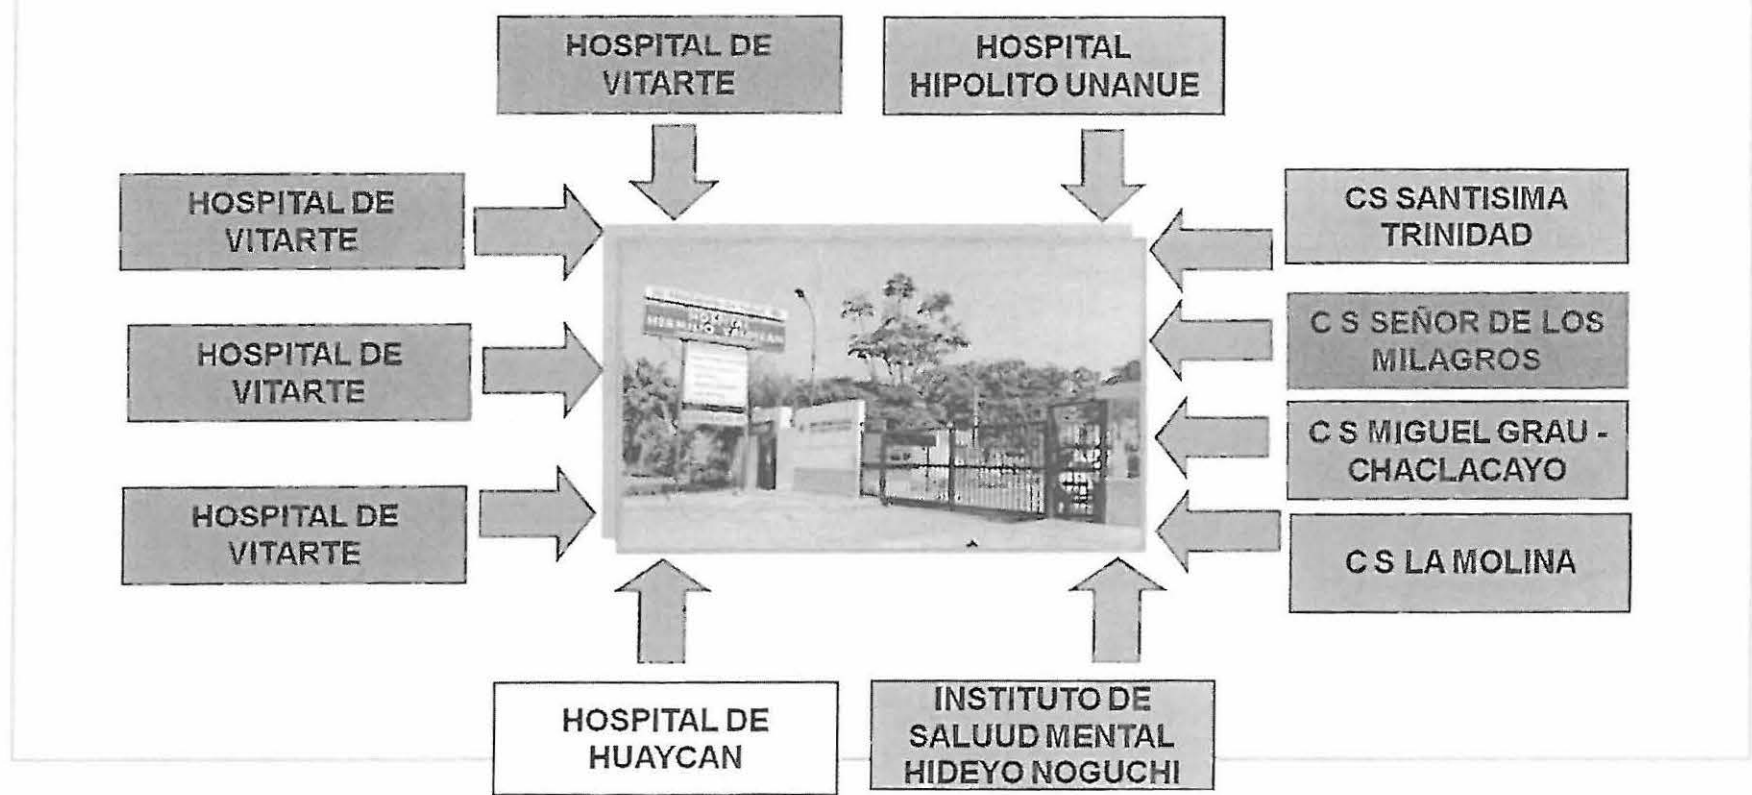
HOSPITAL DE VITARTE

HOSPITAL HIPOLITO UNANUE

HOSPITAL DE VITARTE

CS SANTISIMA TRINIDAD

HOSPITAL DE VITARTE

C S SEÑOR DE LOS MILAGROS

C S MIGUEL GRAU - CHACLACAYO

HOSPITAL DE VITARTE

C S LA MOLINA

HOSPITAL DE HUAYCAN

INSTITUTO DE SALUUD MENTAL HIDEYO NOGUCHI